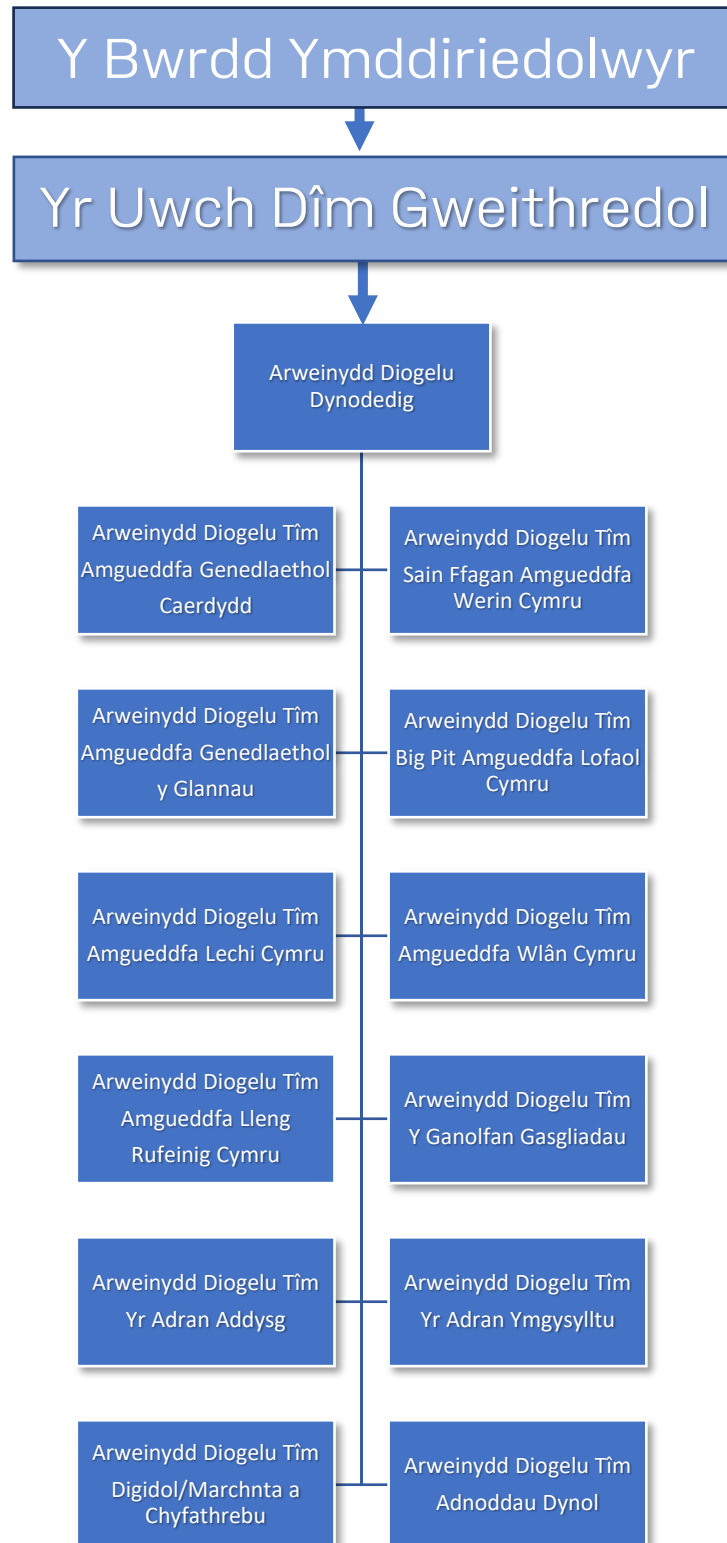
Y Bwrdd Ymddiriedolwyr

Yr Uwch Dîm Gweithredol

Arweinydd Diogelu Dynodedig

Arweinydd Diogelu Tîm Amgueddfa Genedlaethol Caerdydd

Arweinydd Diogelu Tîm Sain Ffagan Amgueddfa Werin Cymru

Arweinydd Diogelu Tîm Amgueddfa Genedlaethol y Glannau

Arweinydd Diogelu Tîm Big Pit Amgueddfa Lofaol Cymru

Arweinydd Diogelu Tîm Amgueddfa Lechi Cymru

Arweinydd Diogelu Tîm Amgueddfa Wlân Cymru

Arweinydd Diogelu Tîm Amgueddfa Lleng Rufeinig Cymru

Arweinydd Diogelu Tîm Y Ganolfan Gasgliadau

Arweinydd Diogelu Tîm Yr Adran Addysg

Arweinydd Diogelu Tîm Yr Adran Ymgysylltu

Arweinydd Diogelu Tîm Digidol/Marchnta a Chyfathrebu

Arweinydd Diogelu Tîm Adnoddau Dynol